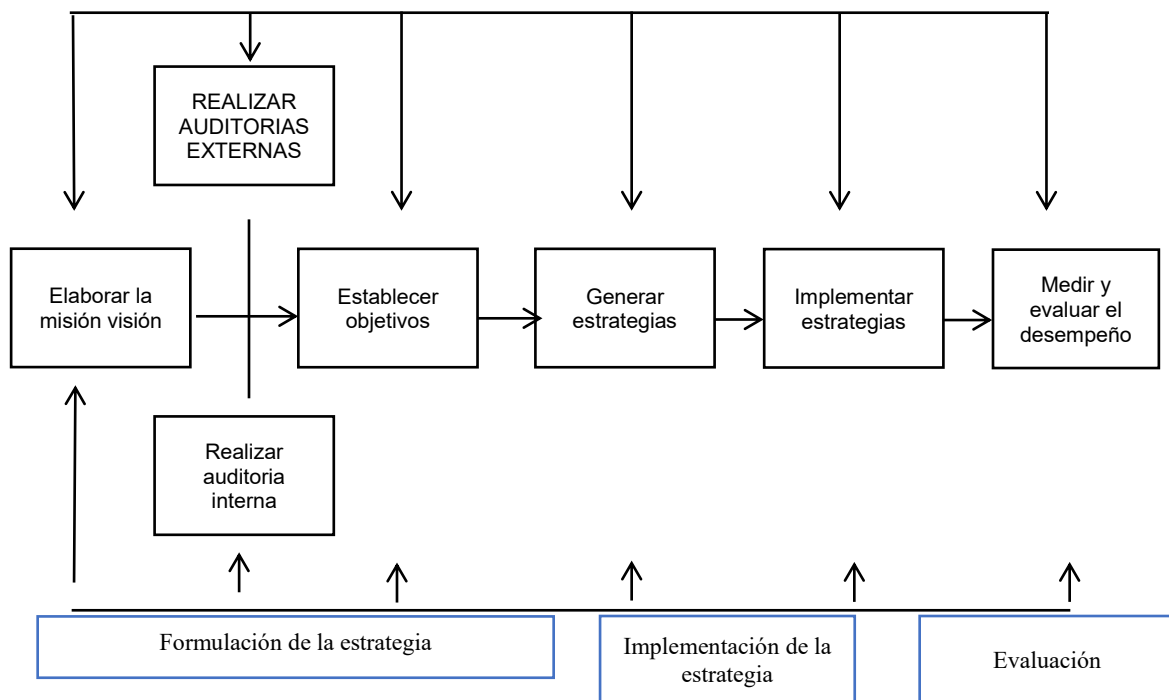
REALIZAR AUDITORIAS EXTERNAS

Elaborar la misión visión

Establecer objetivos

Generar estrategias

Implementar estrategias

Medir y evaluar el desempeño

Realizar auditoria interna

Formulación de la estrategia

Implementación de la estrategia

Evaluación